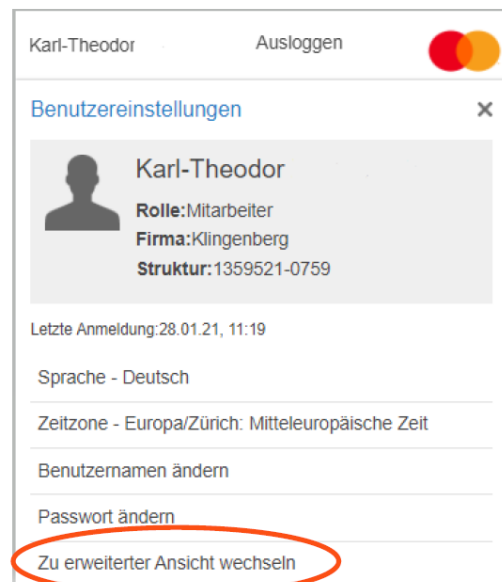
Karl-Theodor
Ausloggen

Benutzereinstellungen
×

Karl-Theodor
Rolle:Mitarbeiter
Firma:Klingenberg
Struktur:1359521-0759

Letzte Anmeldung:28.01.21, 11:19

Sprache - Deutsch

Zeitzone - Europa/Zürich: Mitteleuropäische Zeit

Benutzernamen ändern

Passwort ändern

Zu erweiterter Ansicht wechseln